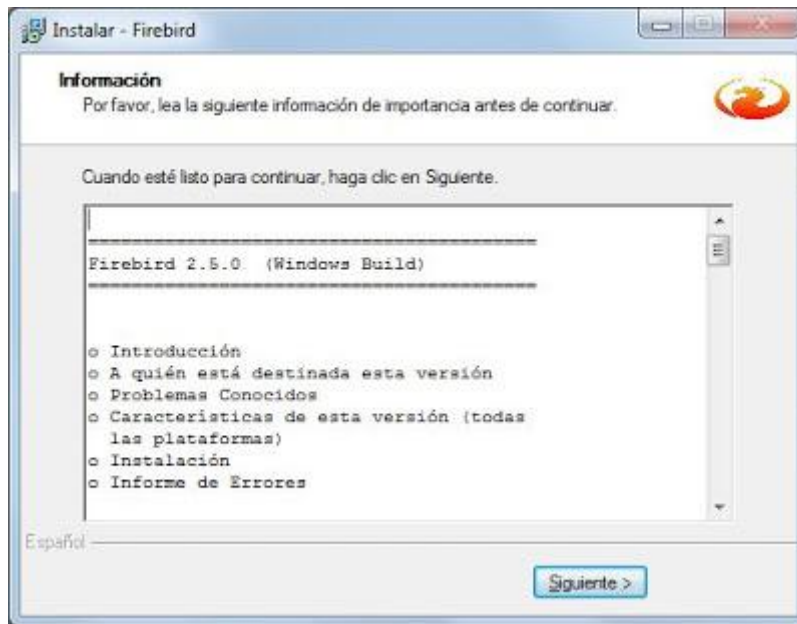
Instalar - Firebird

Información
Por favor, lea la siguiente información de importancia antes de continuar.

Cuando esté listo para continuar, haga clic en Siguiente.

==========================================
Firebird 2.5.0 (Windows Build)
==========================================

o Introducción
o A quién está destinada esta versión
o Problemas Conocidos
o Caracteristicas de esta versión (todas las plataformas)
o Instalación
o Informe de Errores

Español

Siguiente >